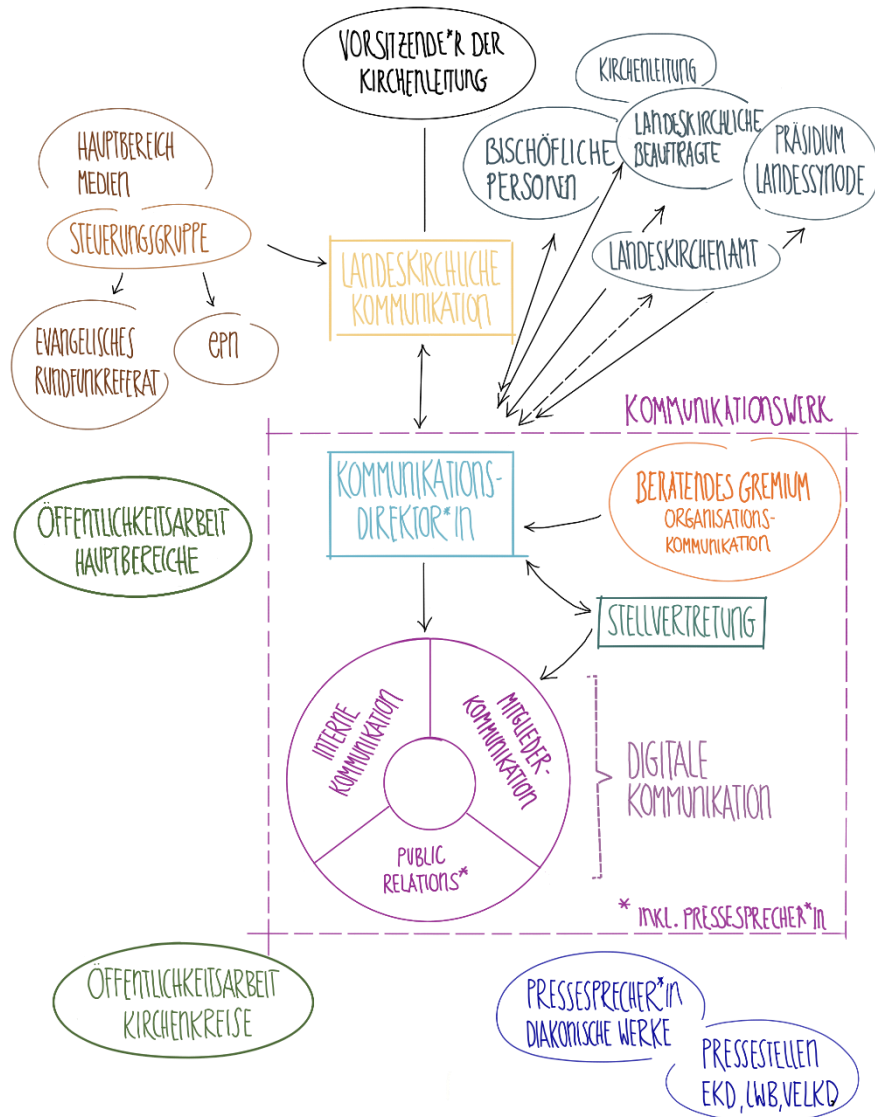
VORSITZENDE*R DER KIRCHENLEITUNG

KIRCHENLEITUNG

BISCHÖFLICHE PERSONEN

LANDESKIRCHLICHE BEAUFTRAGTE

PRÄSIDIUM LANDESSYNODE

HAUPTBEREICH MEDIEN

STEUERUNGSGRUPPE

EVANGELISCHES RUNDFUNKREFERAT

epn

LANDESKIRCHLICHE KOMMUNIKATION

LANDESKIRCHENAMT

KOMMUNIKATIONSWERK

ÖFFENTLICHKEITSARBEIT HAUPTBEREICHE

KOMMUNIKATIONS-DIREKTOR*IN

BERATENDES GREMIUM ORGANISATIONS-KOMMUNIKATION

STELLVERTRETUNG

INTERNE KOMMUNIKATION

MITGLIEDER-KOMMUNIKATION

PUBLIC RELATIONS*

DIGITALE KOMMUNIKATION

* INKL. PRESSESPRECHER*IN

ÖFFENTLICHKEITSARBEIT KIRCHENKREISE

PRESSESPRECHER*IN DIAKONISCHE WERKE

PRESSESTELLEN EKD, LWB, VELKD